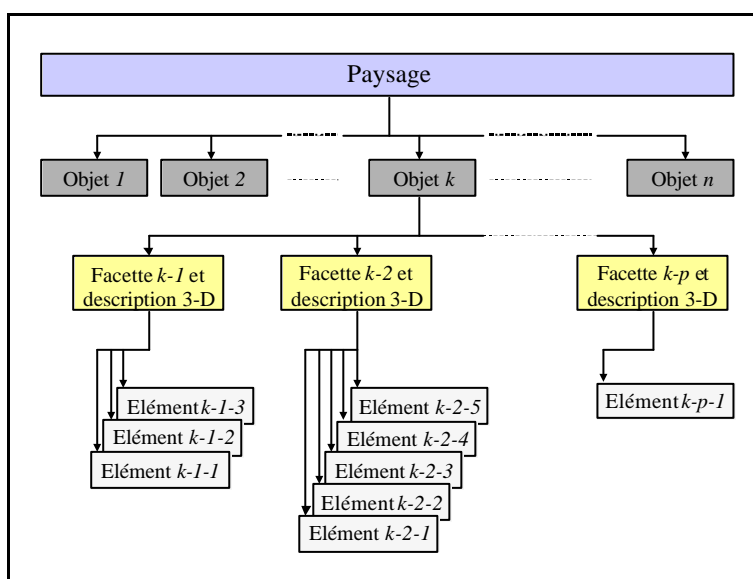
Paysage

Objet *1*

Objet *2*

Objet *k*

Objet *n*

Facette *k-1* et description 3-D

Facette *k-2* et description 3-D

Facette *k-p* et description 3-D

Elément *k-1-3*

Elément *k-1-2*

Elément *k-1-1*

Elément *k-2-5*

Elément *k-2-4*

Elément *k-2-3*

Elément *k-2-2*

Elément *k-2-1*

Elément *k-p-1*